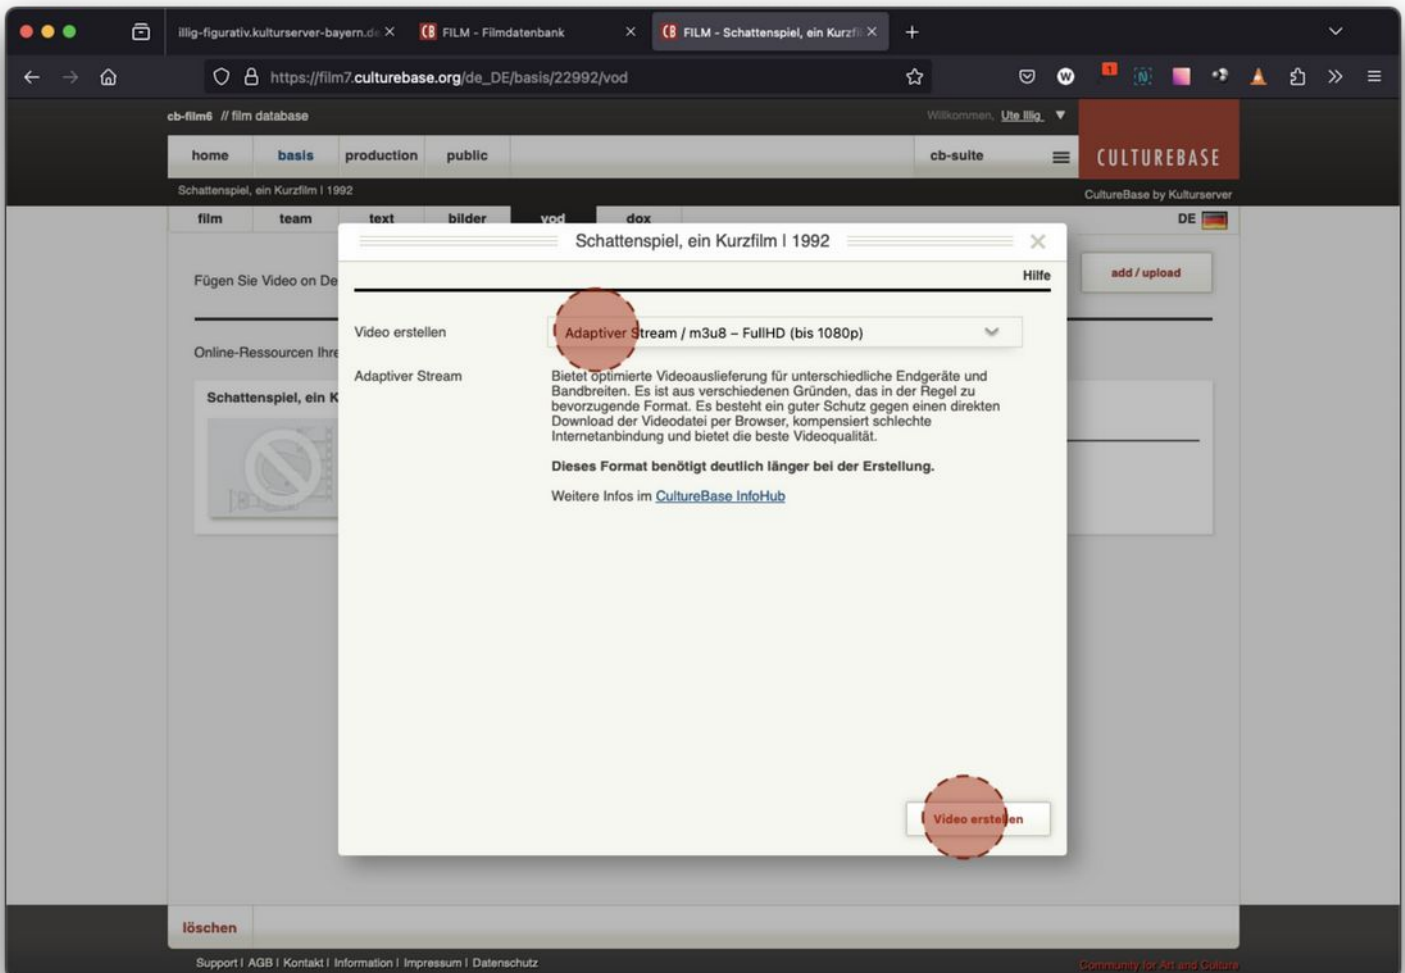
illig-figurativ.kulturserver-bayern.de FILM - Filmdatenbank FILM - Schattenspiel, ein Kurzfi

https://film7.culturebase.org/de_DE/basis/22992/vod

cb-film6 // film database

Willkommen, Ute Illig

home basis production public cb-suite

CULTUREBASE

Schattenspiel, ein Kurzfilm I 1992

CultureBase by Kulturserver

film team text bilder vod dox

DE

Fügen Sie Video on De

add / upload

Online-Ressourcen Ihre

Schattenspiel, ein K

Schattenspiel, ein Kurzfilm I 1992

Hilfe

Video erstellen

Adaptiver Stream / m3u8 – FullHD (bis 1080p)

Adaptiver Stream

Bietet optimierte Videoauslieferung für unterschiedliche Endgeräte und Bandbreiten. Es ist aus verschiedenen Gründen, das in der Regel zu bevorzugende Format. Es besteht ein guter Schutz gegen einen direkten Download der Videodatei per Browser, kompensiert schlechte Internetanbindung und bietet die beste Videoqualität.

**Dieses Format benötigt deutlich länger bei der Erstellung.**

Weitere Infos im CultureBase InfoHub

Video erstellen

löschen

Support I AGB I Kontakt I Information I Impressum I Datenschutz

Community for Art and Culture